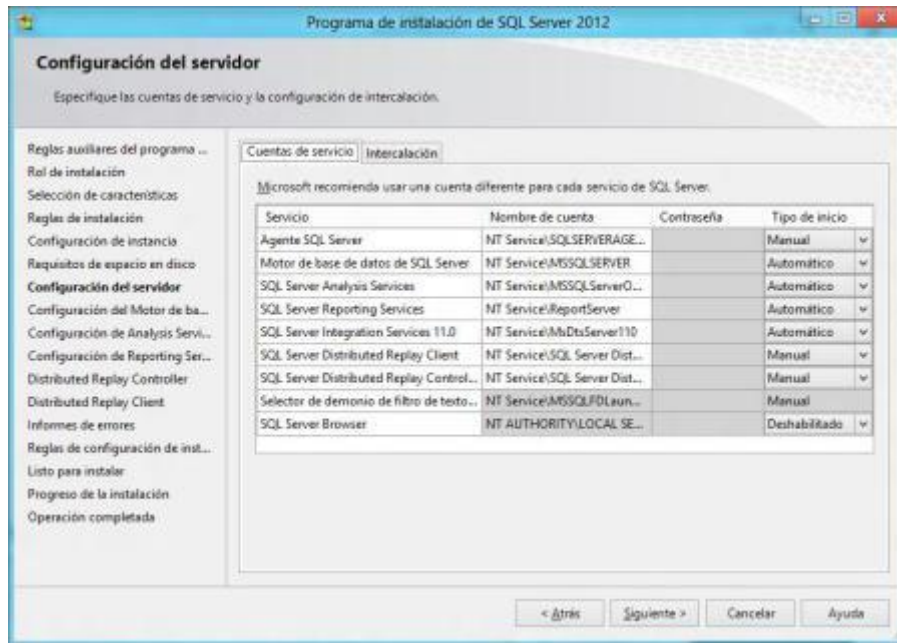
Programa de instalación de SQL Server 2012

Configuración del servidor

Especifique las cuentas de servicio y la configuración de intercalación.

Reglas auxiliares del programa ...
Rol de instalación
Selección de características
Reglas de instalación
Configuración de instancia
Requisitos de espacio en disco
Configuración del servidor
Configuración del Motor de ba...
Configuración de Analysis Servi...
Configuración de Reporting Ser...
Distributed Replay Controller
Distributed Replay Client
Informes de errores
Reglas de configuración de inst...
Listo para instalar
Progreso de la instalación
Operación completada

Cuentas de servicio | Intercalación

Microsoft recomienda usar una cuenta diferente para cada servicio de SQL Server.

| Servicio | Nombre de cuenta | Contraseña | Tipo de inicio |
|---|---|---|---|
| Agente SQL Server | NT Service\SQLSERVERAGE... | | Manual |
| Motor de base de datos de SQL Server | NT Service\MSSQLSERVER | | Automático |
| SQL Server Analysis Services | NT Service\MSSQLServerO... | | Automático |
| SQL Server Reporting Services | NT Service\ReportServer | | Automático |
| SQL Server Integration Services 11.0 | NT Service\MsDtsServer110 | | Automático |
| SQL Server Distributed Replay Client | NT Service\SQL Server Dist... | | Manual |
| SQL Server Distributed Replay Control... | NT Service\SQL Server Dist... | | Manual |
| Selector de demonio de filtro de texto... | NT Service\MSSQLFDLaun... | | Manual |
| SQL Server Browser | NT AUTHORITY\LOCAL SE... | | Deshabilitado |

< Atrás | Siguiente > | Cancelar | Ayuda